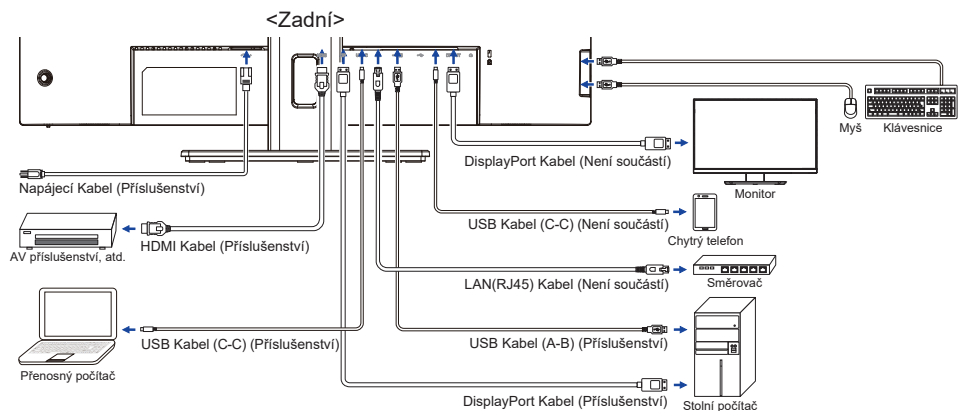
<Zadní>

Myš
Klávesnice
DisplayPort Kabel (Není součástí)
Monitor
Napájecí Kabel (Příslušenství)
USB Kabel (C-C) (Není součástí)
Chytrý telefon
HDMI Kabel (Příslušenství)
AV příslušenství, atd.
LAN(RJ45) Kabel (Není součástí)
Směrovač
USB Kabel (C-C) (Příslušenství)
USB Kabel (A-B) (Příslušenství)
Přenosný počítač
DisplayPort Kabel (Příslušenství)
Stolní počítač